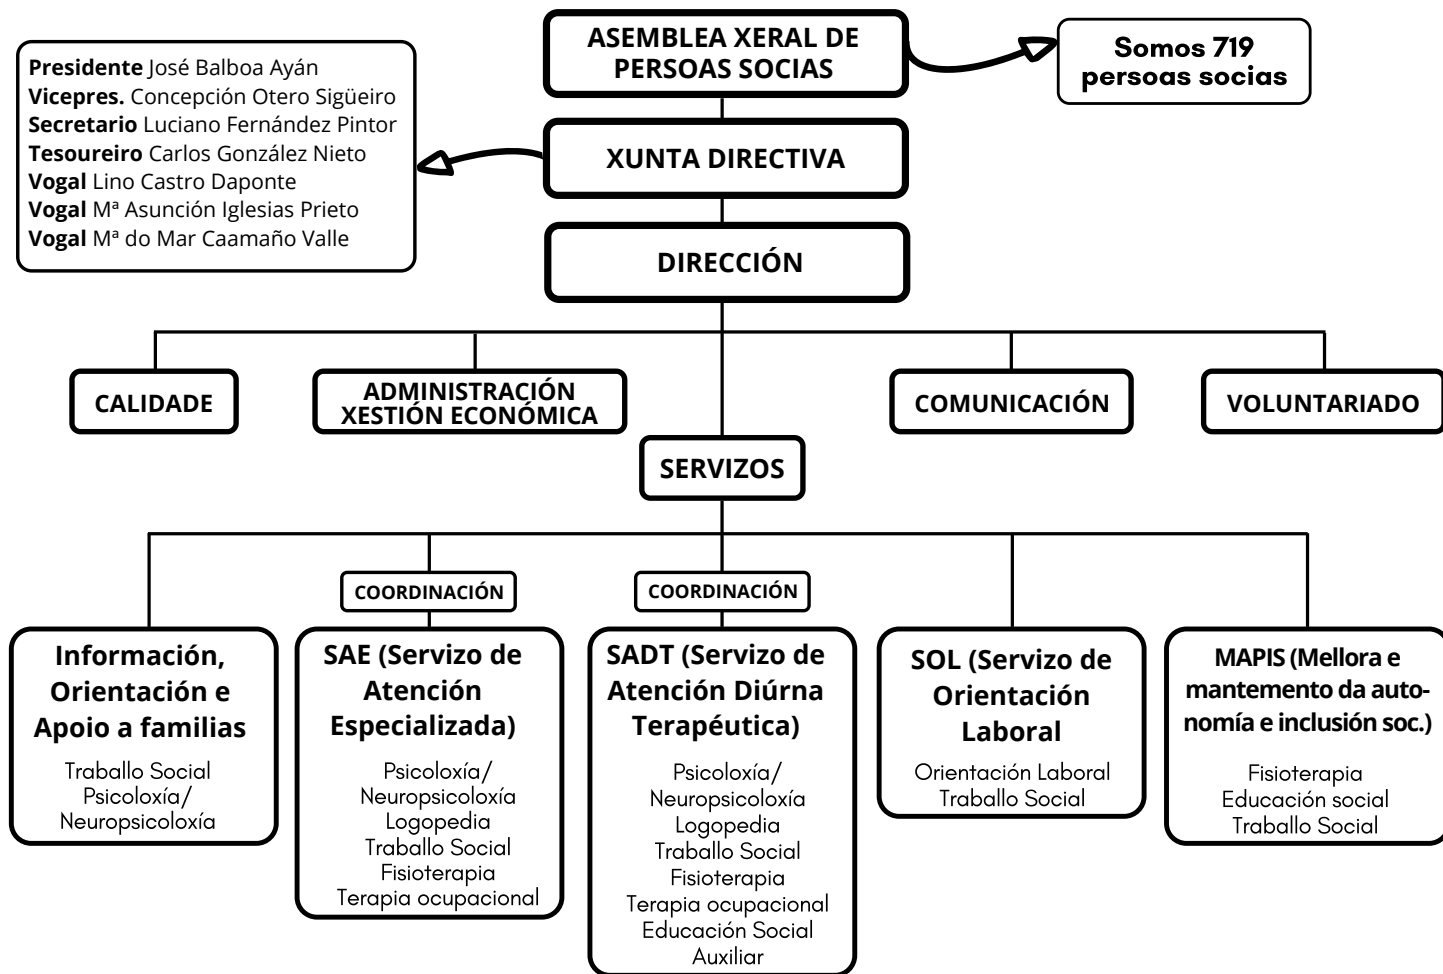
Presidente José Balboa Ayán
Vicepres. Concepción Otero Sigüeiro
Secretario Luciano Fernández Pintor
Tesoureiro Carlos González Nieto
Vogal Lino Castro Daponte
Vogal Mª Asunción Iglesias Prieto
Vogal Mª do Mar Caamaño Valle

ASEMBLEA XERAL DE PERSOAS SOCIAS

Somos 719 persoas socias

XUNTA DIRECTIVA

DIRECCIÓN

CALIDADE

ADMINISTRACIÓN XESTIÓN ECONÓMICA

COMUNICACIÓN

VOLUNTARIADO

SERVIZOS

COORDINACIÓN

COORDINACIÓN

Información, Orientación e Apoio a familias
Traballo Social
Psicoloxía/ Neuropsicoloxía

SAE (Servizo de Atención Especializada)
Psicoloxía/ Neuropsicoloxía
Logopedia
Traballo Social
Fisioterapia
Terapia ocupacional

SADT (Servizo de Atención Diúrna Terapéutica)
Psicoloxía/ Neuropsicoloxía
Logopedia
Traballo Social
Fisioterapia
Terapia ocupacional
Educación Social
Auxiliar

SOL (Servizo de Orientación Laboral
Orientación Laboral
Traballo Social

MAPIS (Mellora e mantemento da autonomía e inclusión soc.)
Fisioterapia
Educación social
Traballo Social